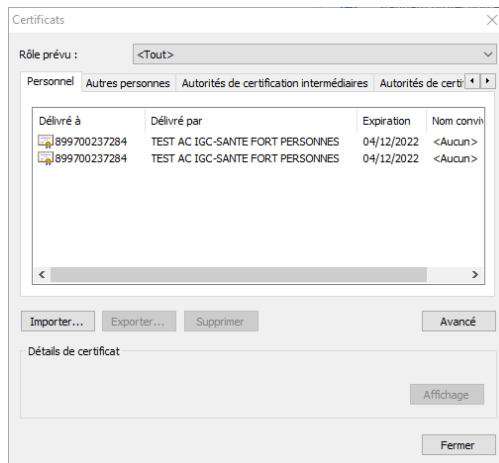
Certificats

Rôle prévu : <Tout>

Personnel | Autres personnes | Autorités de certification intermédiaires | Autorités de certi

| Délivré à | Délivré par | Expiration | Nom convi |
|---|---|---|---|
| 899700237284 | TEST AC IGC-SANTE FORT PERSONNES | 04/12/2022 | <Aucun> |
| 899700237284 | TEST AC IGC-SANTE FORT PERSONNES | 04/12/2022 | <Aucun> |

Importer... Exporter... Supprimer Avancé

Détails de certificat

Affichage

Fermer